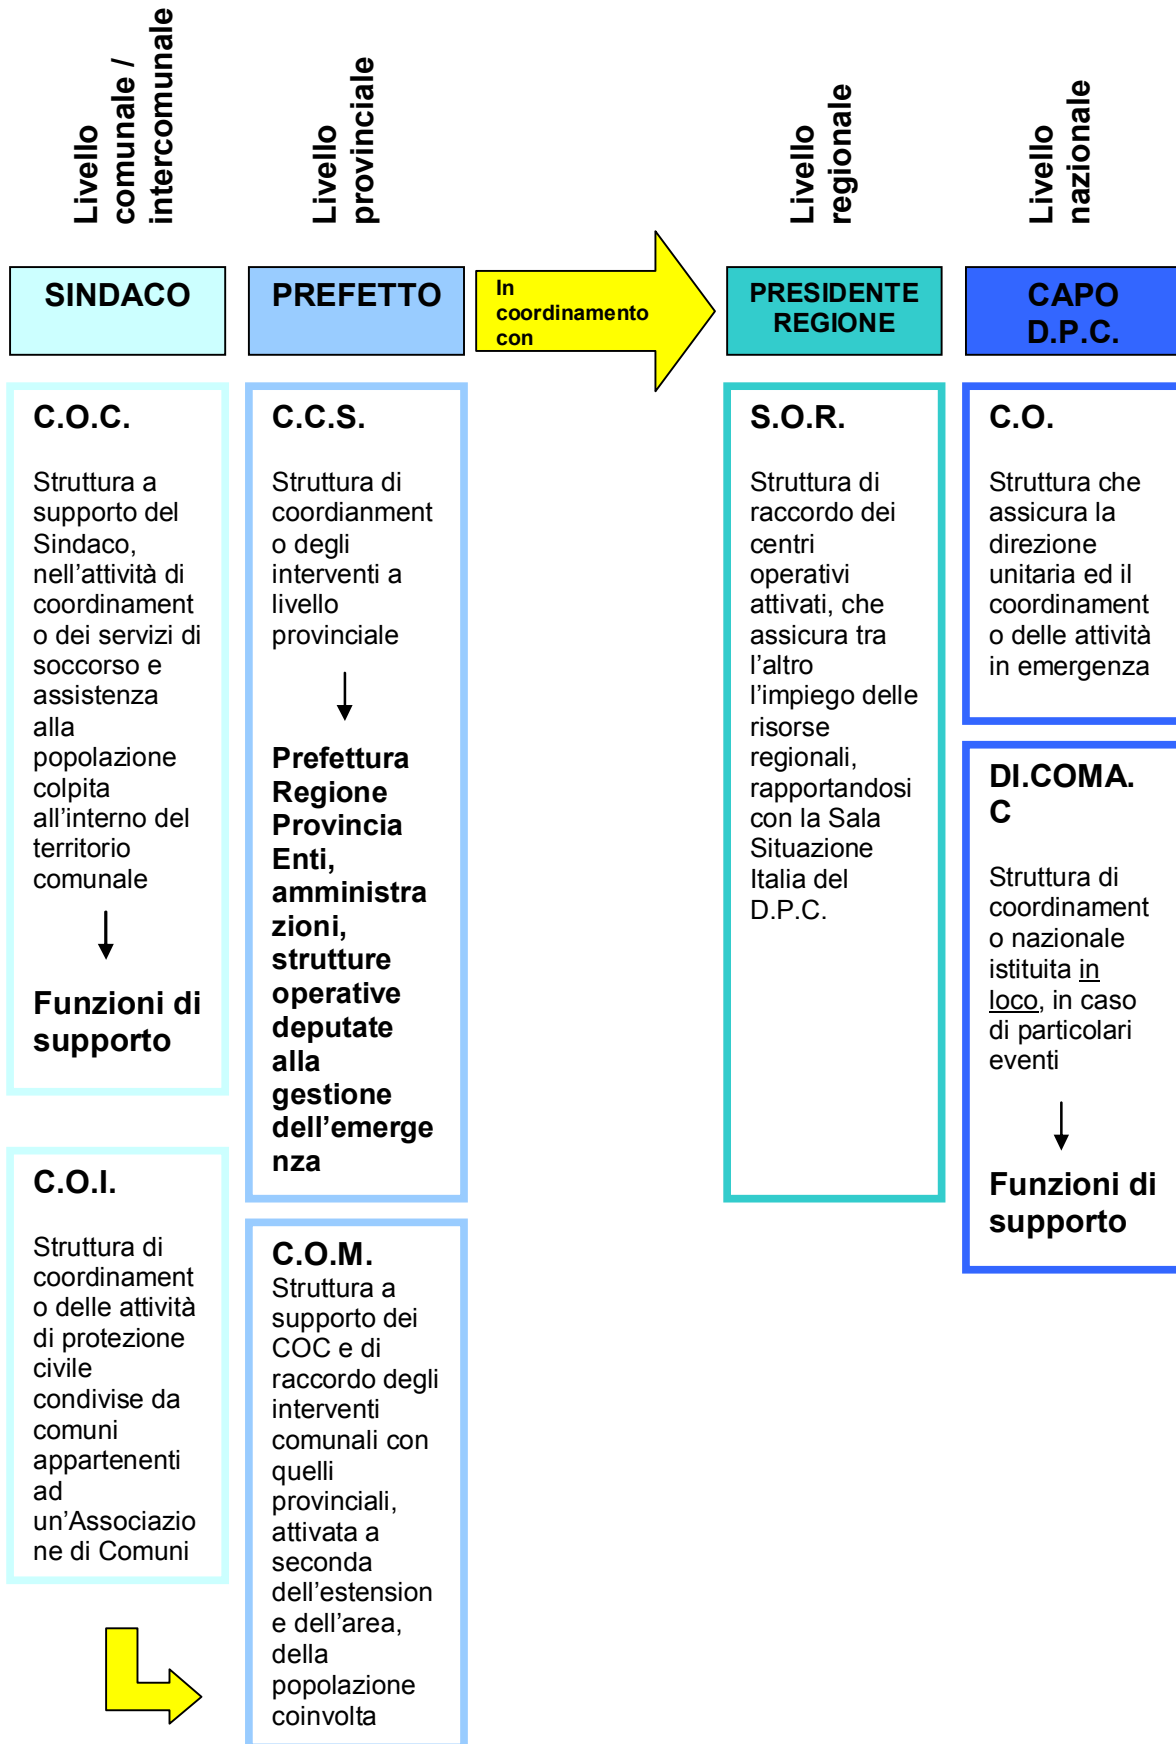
Livello comunale / intercomunale

SINDACO

C.O.C.

Struttura a supporto del Sindaco, nell'attività di coordinamento dei servizi di soccorso e assistenza alla popolazione colpita all'interno del territorio comunale

Funzioni di supporto

C.O.I.

Struttura di coordinamento delle attività di protezione civile condivise da comuni appartenenti ad un'Associazione di Comuni

Livello provinciale

PREFETTO

In coordinamento con

C.C.S.

Struttura di coordinamento degli interventi a livello provinciale

Prefettura Regione Provincia Enti, amministrazioni, strutture operative deputate alla gestione dell'emergenza

C.O.M.

Struttura a supporto dei COC e di raccordo degli interventi comunali con quelli provinciali, attivata a seconda dell'estensione e dell'area, della popolazione coinvolta

Livello regionale

PRESIDENTE REGIONE

S.O.R.

Struttura di raccordo dei centri operativi attivati, che assicura tra l'altro l'impiego delle risorse regionali, rapportandosi con la Sala Situazione Italia del D.P.C.

Livello nazionale

CAPO D.P.C.

C.O.

Struttura che assicura la direzione unitaria ed il coordinamento delle attività in emergenza

DI.COMA.C

Struttura di coordinamento nazionale istituita in loco, in caso di particolari eventi

Funzioni di supporto